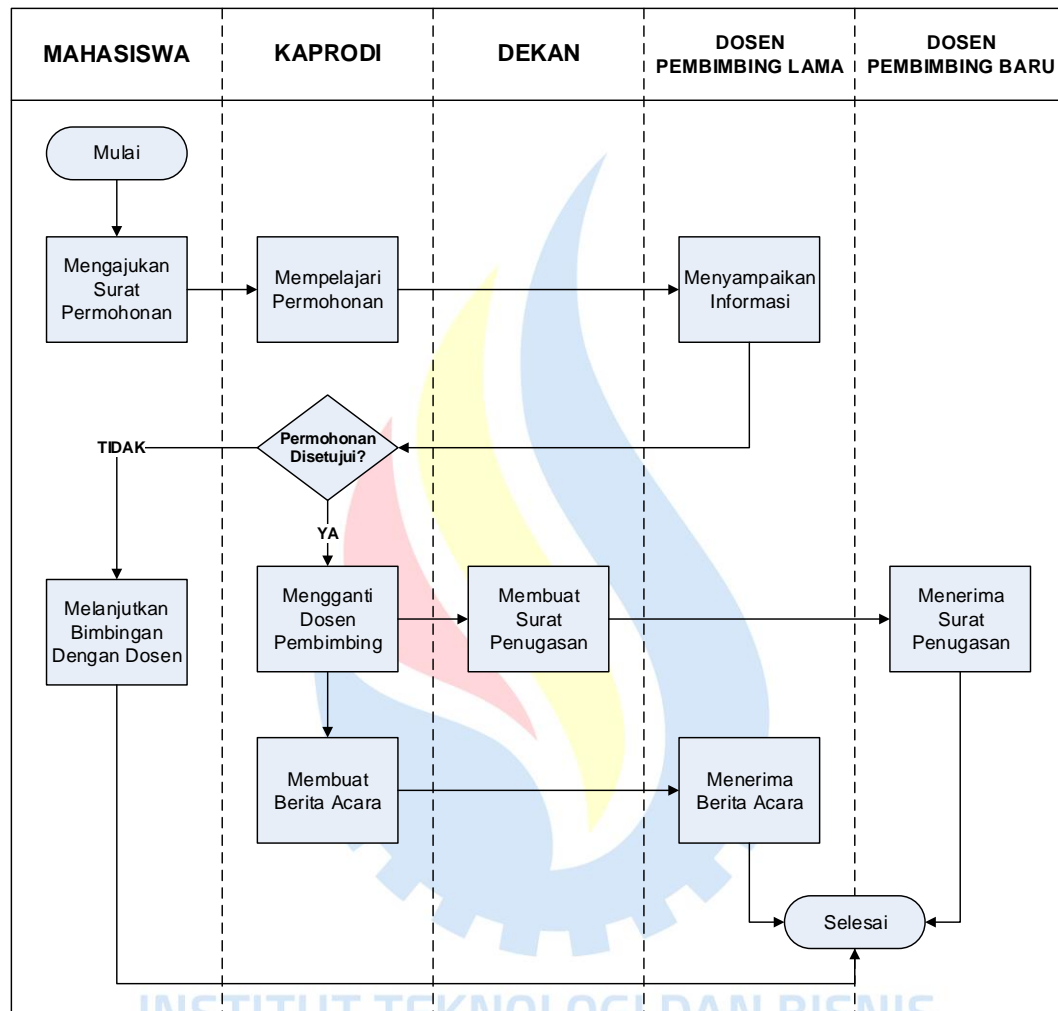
| MAHASISWA | KAPRODI | DEKAN | DOSEN PEMBIMBING LAMA | DOSEN PEMBIMBING BARU |
|---|---|---|---|---|

Mulai

Mengajukan Surat Permohonan

Mempelajari Permohonan

Menyampaikan Informasi

TIDAK

Permohonan Disetujui?

YA

Melanjutkan Bimbingan Dengan Dosen

Mengganti Dosen Pembimbing

Membuat Surat Penugasan

Menerima Surat Penugasan

Membuat Berita Acara

Menerima Berita Acara

Selesai

INSTITUT TEKNOLOGI DAN BISNIS